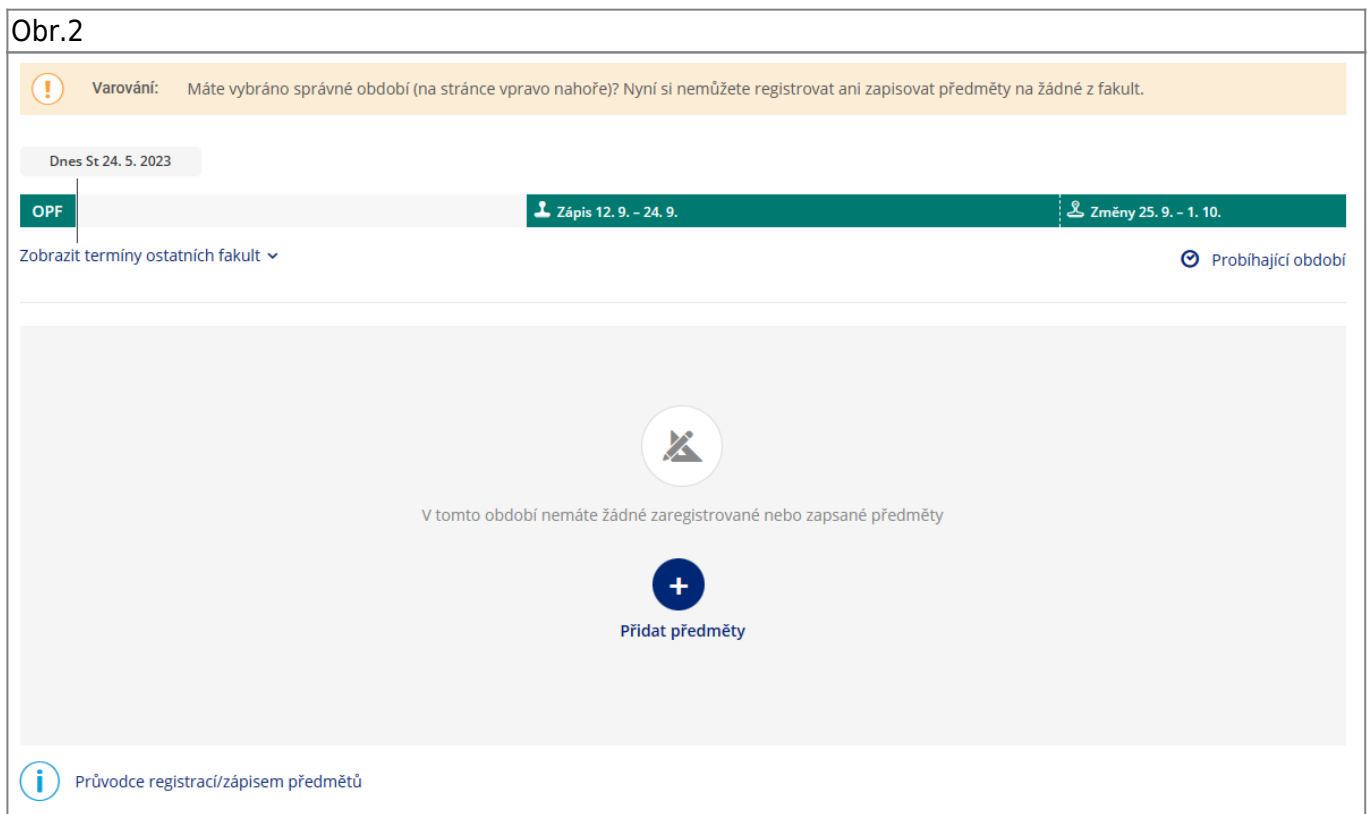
Obr.2

Varování: Máte vybráno správné období (na stránce vpravo nahoře)? Nyní si nemůžete registrovat ani zapisovat předměty na žádné z fakult.

Dnes St 24. 5. 2023

OPF

Zápis 12. 9. – 24. 9.

Změny 25. 9. – 1. 10.

Zobrazit termíny ostatních fakult

Probíhající období

V tomto období nemáte žádné zaregistrované nebo zapsané předměty

+

Přidat předměty

Průvodce registrací/zápisem předmětů